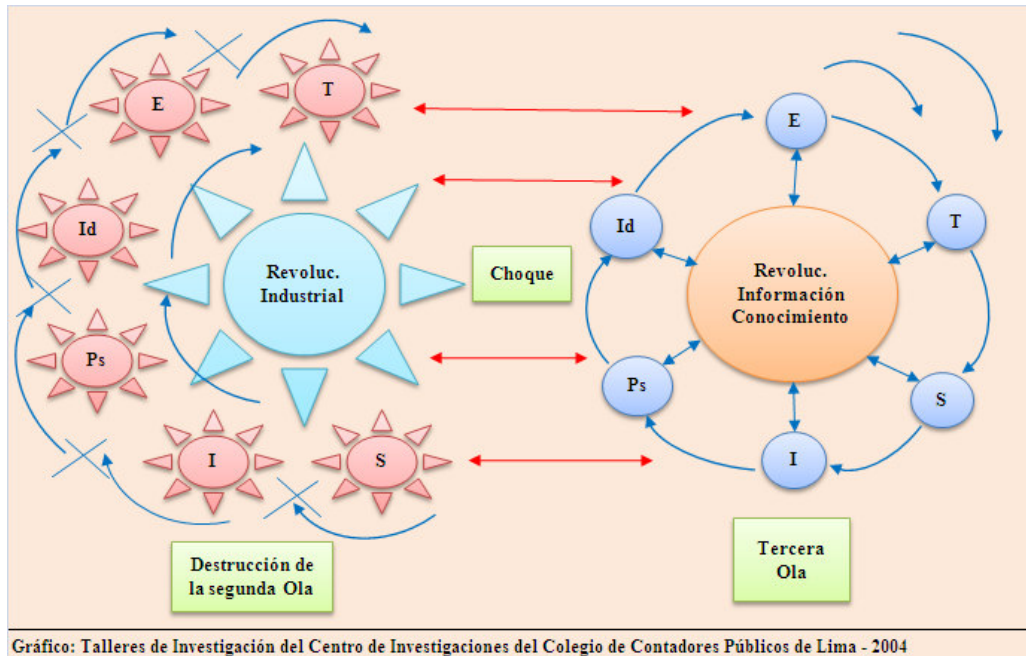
E

T

Id

Revoluc. Industrial

Choque

Ps

I

S

Destrucción de la segunda Ola

E

Id

T

Revoluc. Información Conocimiento

Ps

S

I

Tercera Ola

Gráfico: Talleres de Investigación del Centro de Investigaciones del Colegio de Contadores Públicos de Lima - 2004